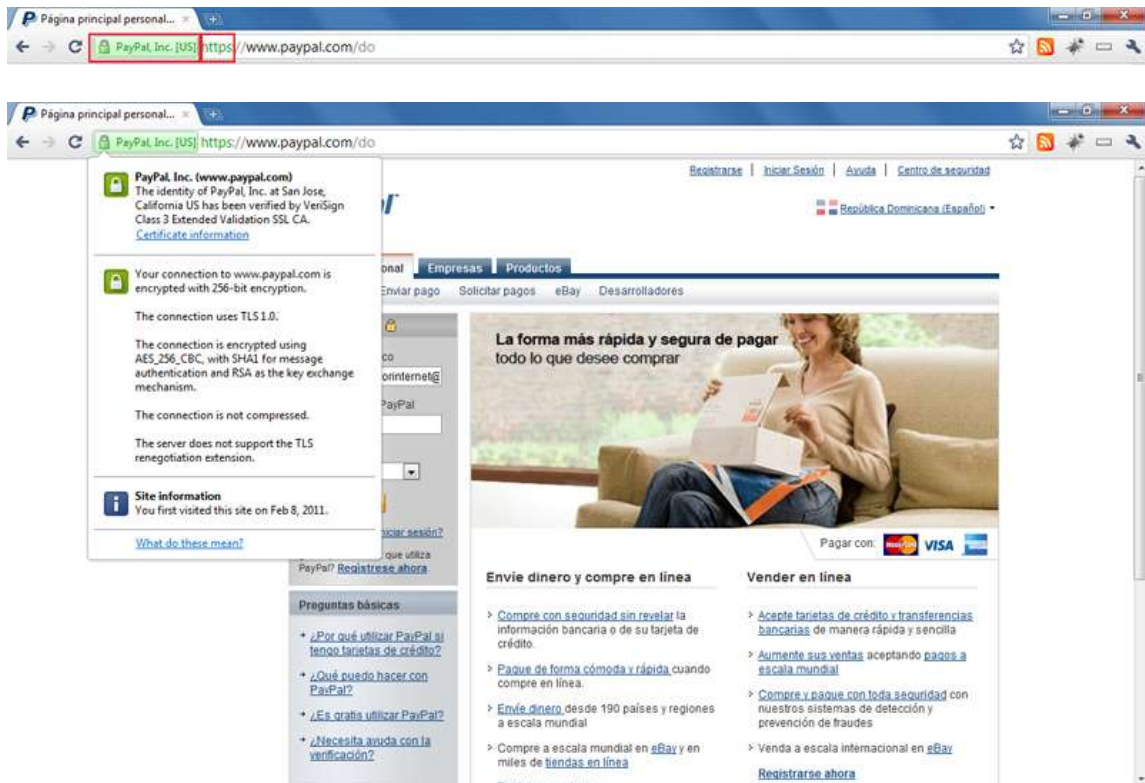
Página principal personal...

PayPal, Inc. [US] https://www.paypal.com/do

Página principal personal...

PayPal, Inc. [US] https://www.paypal.com/do

PayPal, Inc. (www.paypal.com)
The identity of PayPal, Inc. at San Jose, California US has been verified by VeriSign Class 3 Extended Validation SSL CA.
Certificate information

Your connection to www.paypal.com is encrypted with 256-bit encryption.

The connection uses TLS 1.0.

The connection is encrypted using AES_256_CBC, with SHA1 for message authentication and RSA as the key exchange mechanism.

The connection is not compressed.

The server does not support the TLS renegotiation extension.

Site information
You first visited this site on Feb 8, 2011.

What do these mean?

Registrarse | Iniciar Sesión | Ayuda | Centro de seguridad

República Dominicana (Español)

onal Empresas Productos

Enviar pago Solicitar pagos eBay Desarrolladores

co
orinternet@
PayPal

iciar sesión?
que utiliza PayPal? Regístrese ahora

La forma más rápida y segura de pagar todo lo que desee comprar

Pagar con: VISA

Preguntas básicas

¿Por qué utilizar PayPal si tengo tarjetas de crédito?

¿Qué puedo hacer con PayPal?

¿Es gratis utilizar PayPal?

¿Necesita ayuda con la verificación?

Envíe dinero y compre en línea

Compre con seguridad sin revelar la información bancaria o de su tarjeta de crédito.

Pague de forma cómoda y rápida cuando compre en línea.

Envíe dinero desde 190 países y regiones a escala mundial

Compre a escala mundial en eBay y en miles de tiendas en línea

Vender en línea

Acepte tarjetas de crédito y transferencias bancarias de manera rápida y sencilla

Aumente sus ventas aceptando pagos a escala mundial

Compre y pague con toda seguridad con nuestros sistemas de detección y prevención de fraudes

Venda a escala internacional en eBay

Registrarse ahora